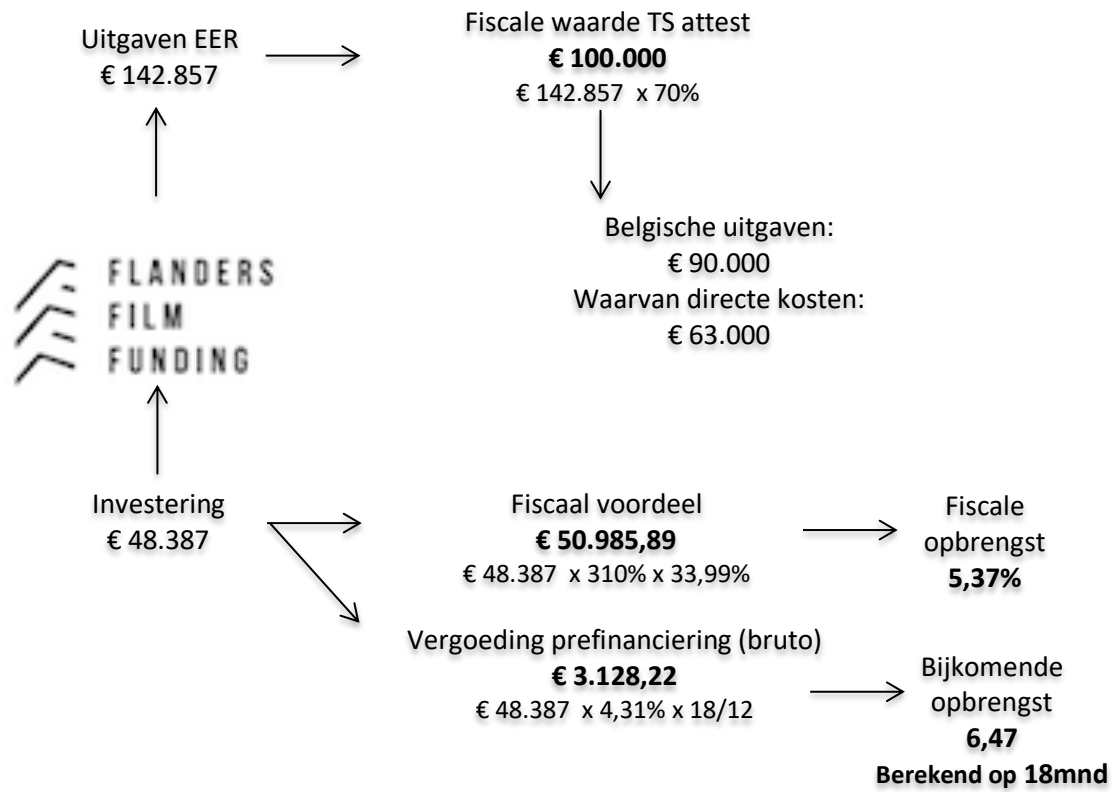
Uitgaven EER
€ 142.857

Fiscale waarde TS attest
**€ 100.000**
€ 142.857 x 70%

Belgische uitgaven:
€ 90.000
Waarvan directe kosten:
€ 63.000

FLANDERS
FILM
FUNDING

Investering
€ 48.387

Fiscaal voordeel
**€ 50.985,89**
€ 48.387 x 310% x 33,99%

Fiscale opbrengst
**5,37%**

Vergoeding prefinanciering (bruto)
**€ 3.128,22**
€ 48.387 x 4,31% x 18/12

Bijkomende opbrengst
**6,47**
**Berekend op 18mnd**